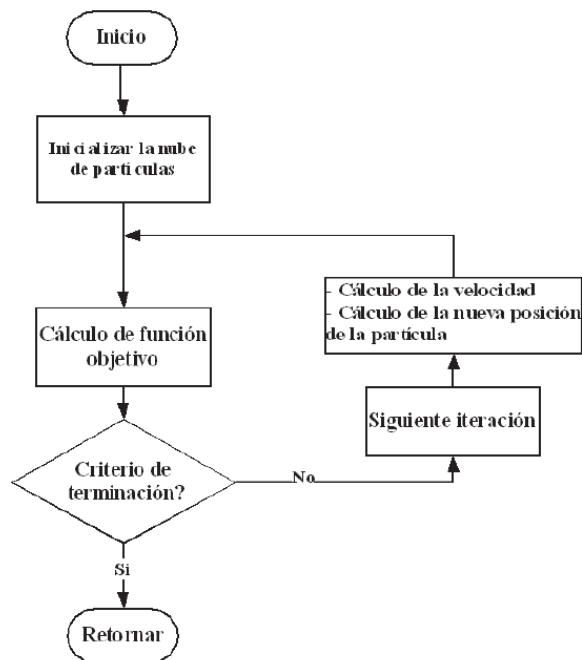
Inicio

Inicializar la nube de partículas

Cálculo de función objetivo

Criterio de terminación?

No

Siguiente iteración

- Cálculo de la velocidad
- Cálculo de la nueva posición de la partícula

Si

Retornar